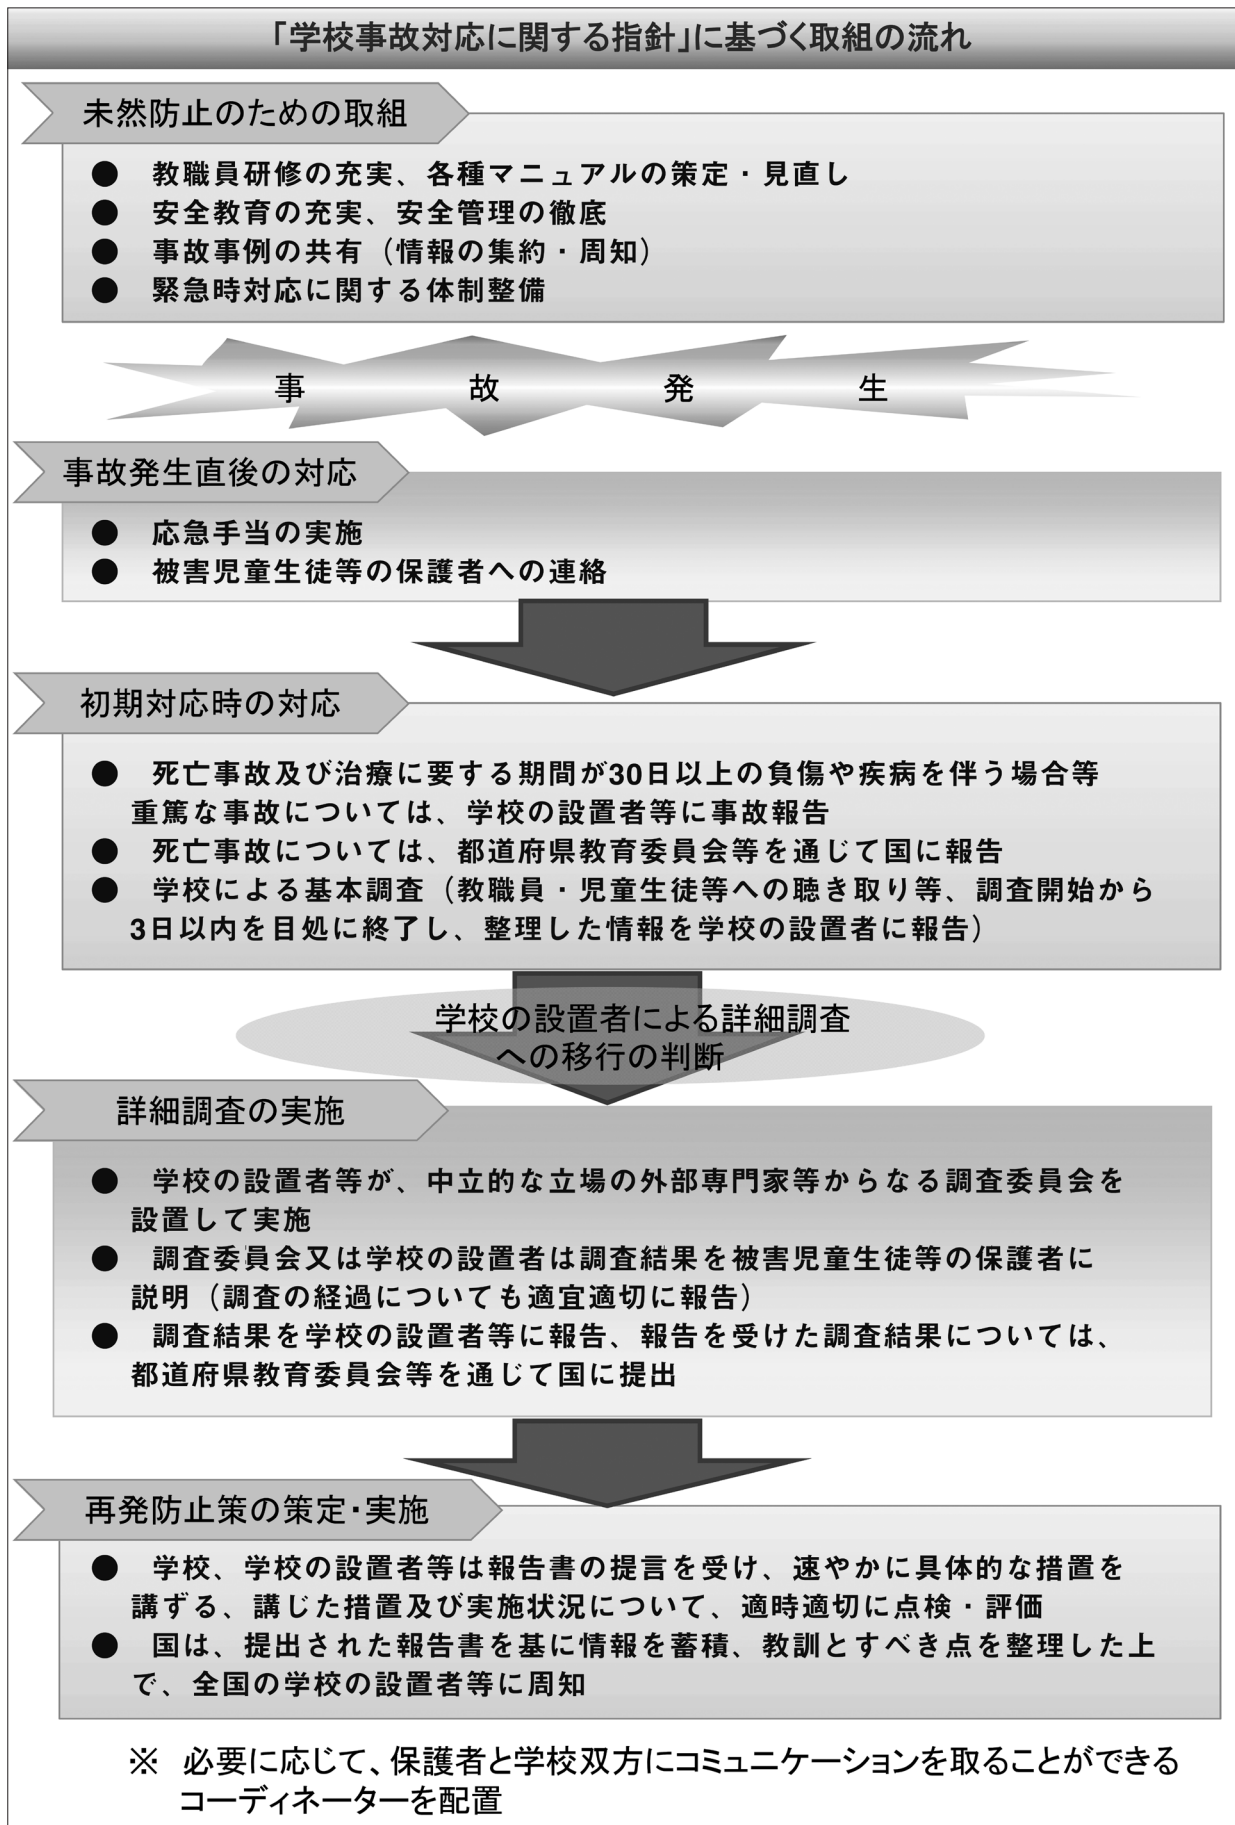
「学校事故対応に関する指針」に基づく取組の流れ

未然防止のための取組

● 教職員研修の充実、各種マニュアルの策定・見直し
● 安全教育の充実、安全管理の徹底
● 事故事例の共有（情報の集約・周知）
● 緊急時対応に関する体制整備

事 故 発 生

事故発生直後の対応

● 応急手当の実施
● 被害児童生徒等の保護者への連絡

初期対応時の対応

● 死亡事故及び治療に要する期間が30日以上の負傷や疾病を伴う場合等重篤な事故については、学校の設置者等に事故報告
● 死亡事故については、都道府県教育委員会等を通じて国に報告
● 学校による基本調査（教職員・児童生徒等への聴き取り等、調査開始から3日以内を目処に終了し、整理した情報を学校の設置者に報告）

学校の設置者による詳細調査への移行の判断

詳細調査の実施

● 学校の設置者等が、中立的な立場の外部専門家等からなる調査委員会を設置して実施
● 調査委員会又は学校の設置者は調査結果を被害児童生徒等の保護者に説明（調査の経過についても適宜適切に報告）
● 調査結果を学校の設置者等に報告、報告を受けた調査結果については、都道府県教育委員会等を通じて国に提出

再発防止策の策定・実施

● 学校、学校の設置者等は報告書の提言を受け、速やかに具体的な措置を講ずる、講じた措置及び実施状況について、適時適切に点検・評価
● 国は、提出された報告書を基に情報を蓄積、教訓とすべき点を整理した上で、全国の学校の設置者等に周知

※ 必要に応じて、保護者と学校双方にコミュニケーションを取ることができるコーディネーターを配置